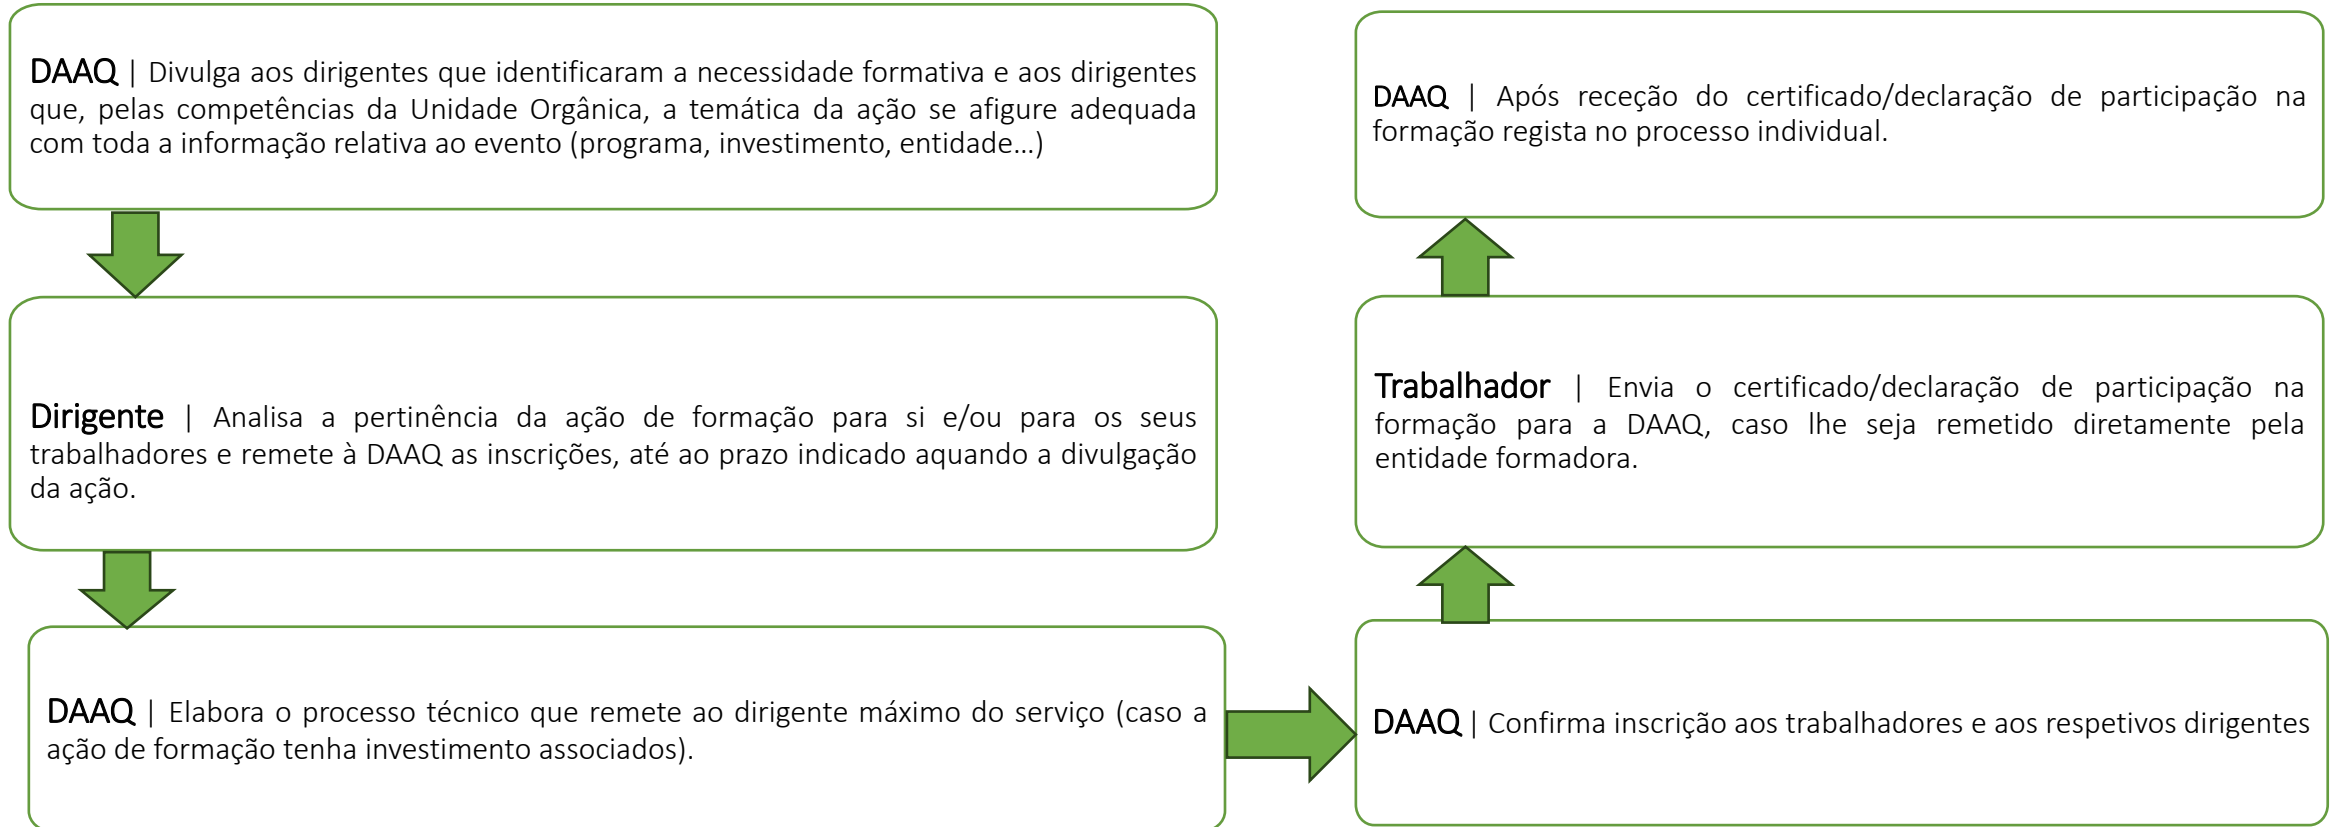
DAAQ | Divulga aos dirigentes que identificaram a necessidade formativa e aos dirigentes que, pelas competências da Unidade Orgânica, a temática da ação se afigure adequada com toda a informação relativa ao evento (programa, investimento, entidade…)

Dirigente | Analisa a pertinência da ação de formação para si e/ou para os seus trabalhadores e remete à DAAQ as inscrições, até ao prazo indicado aquando a divulgação da ação.

DAAQ | Elabora o processo técnico que remete ao dirigente máximo do serviço (caso a ação de formação tenha investimento associados).

DAAQ | Confirma inscrição aos trabalhadores e aos respetivos dirigentes

Trabalhador | Envia o certificado/declaração de participação na formação para a DAAQ, caso lhe seja remetido diretamente pela entidade formadora.

DAAQ | Após receção do certificado/declaração de participação na formação regista no processo individual.